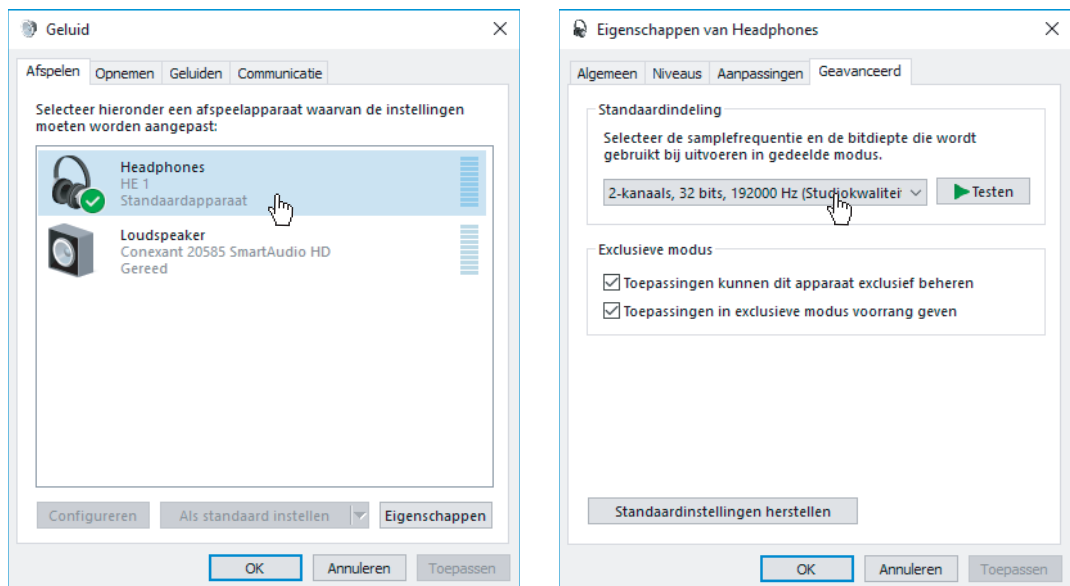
Geluid

Afspelen | Opnemen | Geluiden | Communicatie

Selecteer hieronder een afspeelapparaat waarvan de instellingen moeten worden aangepast:

Headphones
HE 1
Standaardapparaat

Loudspeaker
Conexant 20585 SmartAudio HD
Gereed

Configureren | Als standaard instellen | Eigenschappen

OK | Annuleren | Toepassen

Eigenschappen van Headphones

Algemeen | Niveaus | Aanpassingen | Geavanceerd

Standaardindeling

Selecteer de samplefrequentie en de bitdiepte die wordt gebruikt bij uitvoeren in gedeelde modus.

2-kanaals, 32 bits, 192000 Hz (Studiokwaliteit | Testen

Exclusieve modus

Toepassingen kunnen dit apparaat exclusief beheren

Toepassingen in exclusieve modus voorrang geven

Standaardinstellingen herstellen

OK | Annuleren | Toepassen